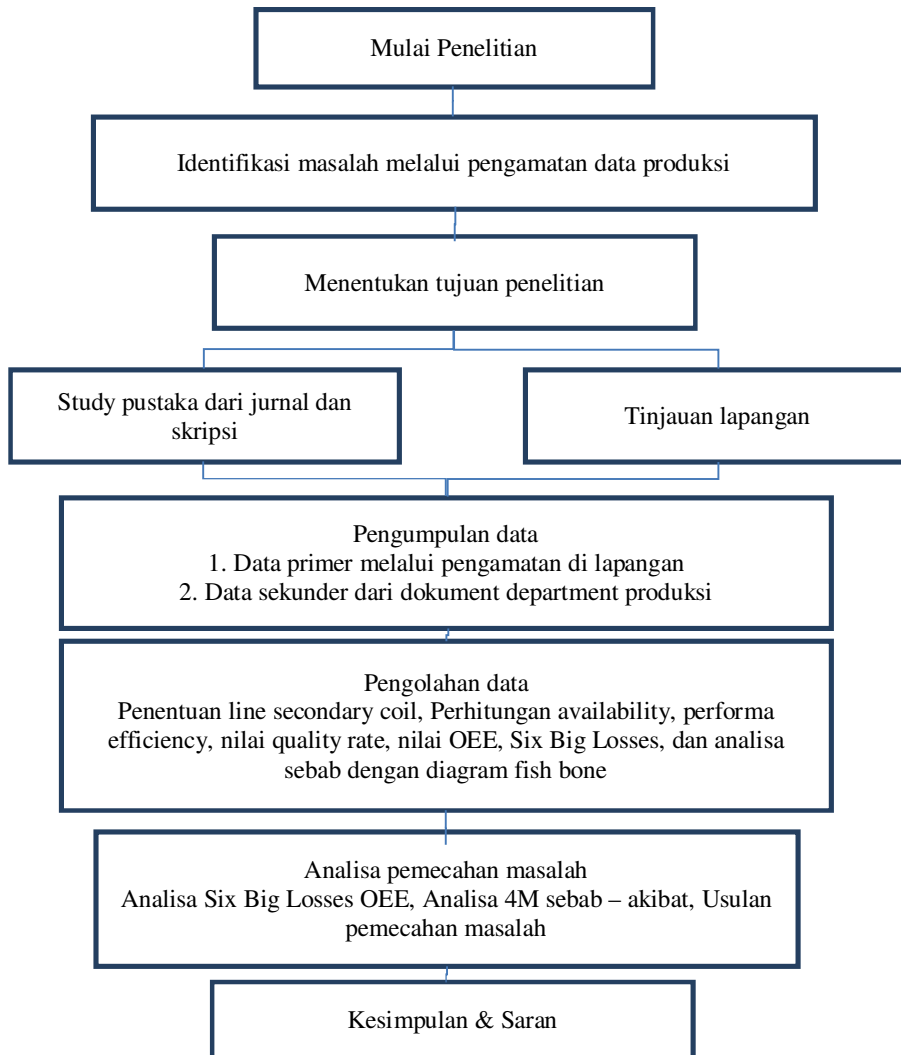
Mulai Penelitian

Identifikasi masalah melalui pengamatan data produksi

Menentukan tujuan penelitian

Study pustaka dari jurnal dan skripsi

Tinjauan lapangan

Pengumpulan data
1. Data primer melalui pengamatan di lapangan
2. Data sekunder dari dokument department produksi

Pengolahan data
Penentuan line secondary coil, Perhitungan availability, performa efficiency, nilai quality rate, nilai OEE, Six Big Losses, dan analisa sebab dengan diagram fish bone

Analisa pemecahan masalah
Analisa Six Big Losses OEE, Analisa 4M sebab – akibat, Usulan pemecahan masalah

Kesimpulan & Saran